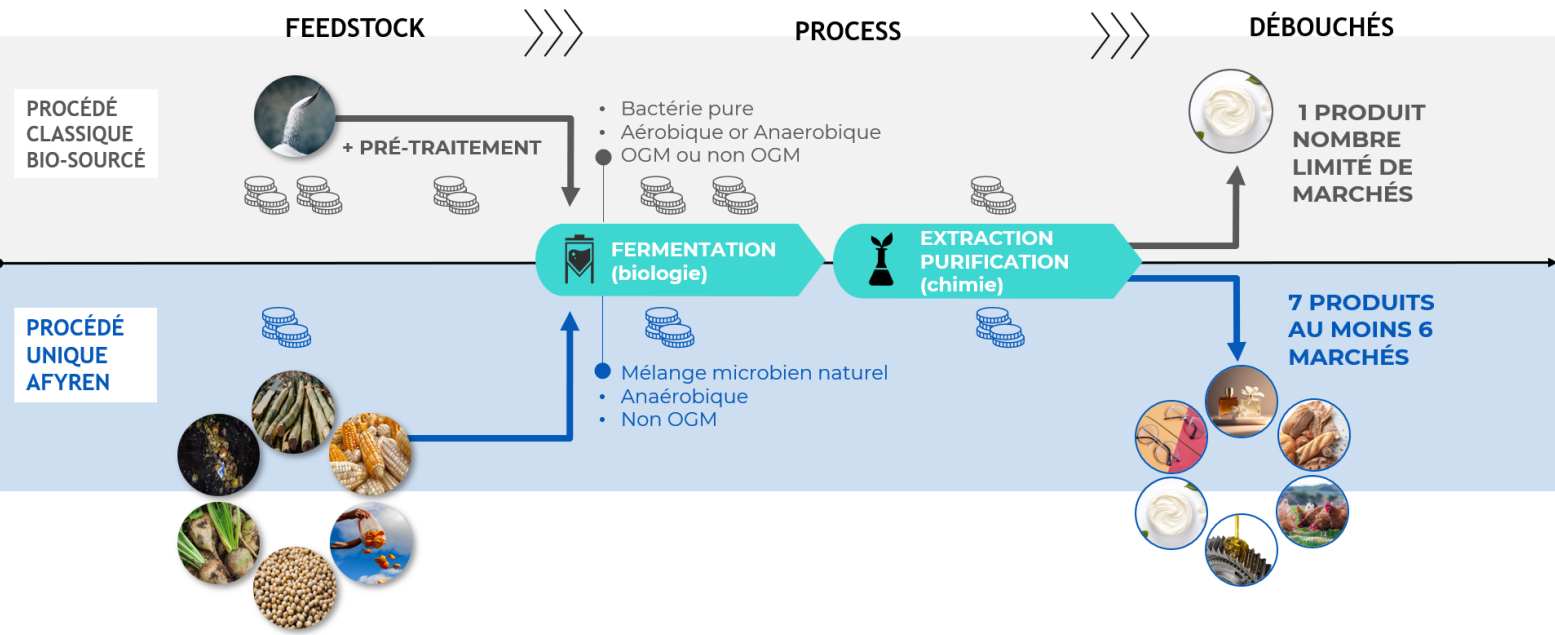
FEEDSTOCK

PROCESS

DÉBOUCHÉS

PROCÉDÉ CLASSIQUE BIO-SOURCÉ

+ PRÉ-TRAITEMENT

• Bactérie pure
• Aérobique or Anaerobique
• OGM ou non OGM

1 PRODUIT NOMBRE LIMITÉ DE MARCHÉS

FERMENTATION (biologie)

EXTRACTION PURIFICATION (chimie)

PROCÉDÉ UNIQUE AFYREN

• Mélange microbien naturel
• Anaérobique
• Non OGM

7 PRODUITS AU MOINS 6 MARCHÉS